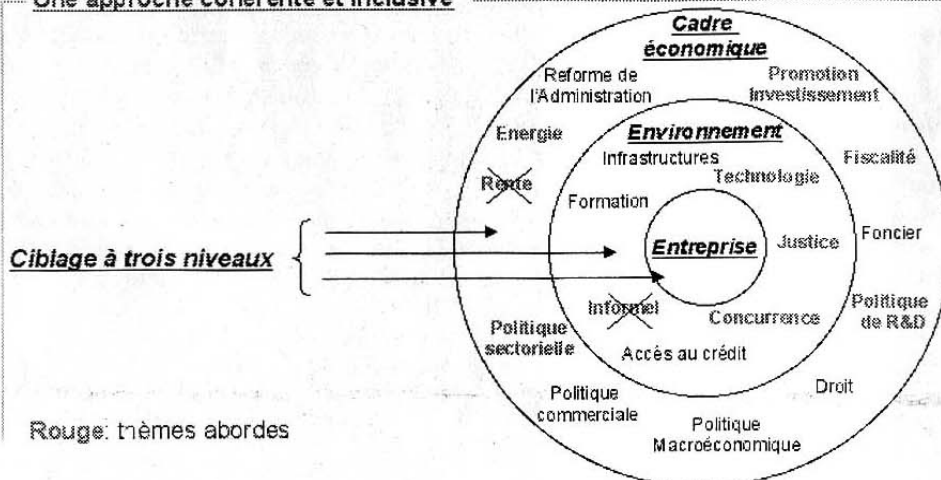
Une approche cohérente et inclusive

Cadre économique

Reforme de l'Administration

Promotion Investissement

Energie

Environnement

Infrastructures

Technologie

Fiscalité

Rente

Formation

Ciblage à trois niveaux

Entreprise

Justice

Foncier

Informel

Concurrence

Politique de R&D

Politique sectorielle

Accès au crédit

Politique commerciale

Droit

Rouge: thèmes abordes

Politique Macroéconomique